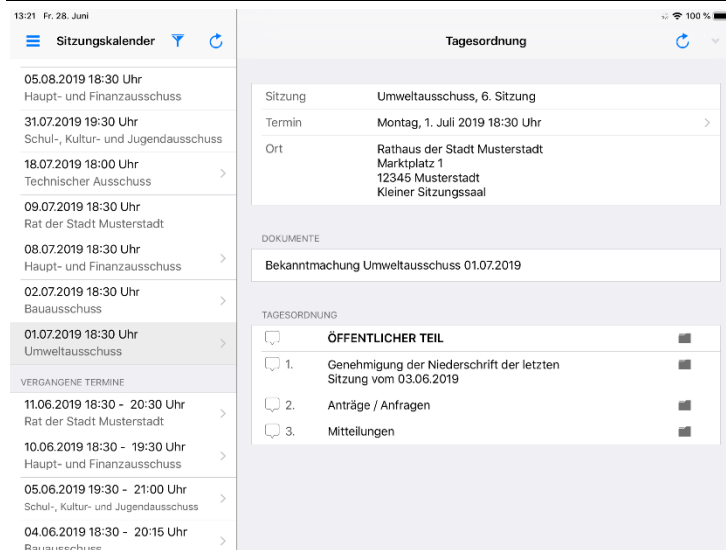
13:21 Fr. 28. Juni

100 %

Sitzungskalender

05.08.2019 18:30 Uhr
Haupt- und Finanzausschuss

31.07.2019 19:30 Uhr
Schul-, Kultur- und Jugendausschuss

18.07.2019 18:00 Uhr
Technischer Ausschuss

09.07.2019 18:30 Uhr
Rat der Stadt Musterstadt

08.07.2019 18:30 Uhr
Haupt- und Finanzausschuss

02.07.2019 18:30 Uhr
Bauausschuss

01.07.2019 18:30 Uhr
Umweltausschuss

VERGANGENE TERMINE

11.06.2019 18:30 - 20:30 Uhr
Rat der Stadt Musterstadt

10.06.2019 18:30 - 19:30 Uhr
Haupt- und Finanzausschuss

05.06.2019 19:30 - 21:00 Uhr
Schul-, Kultur- und Jugendausschuss

04.06.2019 18:30 - 20:15 Uhr
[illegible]

Tagesordnung

| Sitzung | Umweltausschuss, 6. Sitzung |
|---|---|
| Termin | Montag, 1. Juli 2019 18:30 Uhr |
| Ort | Rathaus der Stadt Musterstadt<br>Marktplatz 1<br>12345 Musterstadt<br>Kleiner Sitzungssaal |

DOKUMENTE

Bekanntmachung Umweltausschuss 01.07.2019

TAGESORDNUNG

ÖFFENTLICHER TEIL

1. Genehmigung der Niederschrift der letzten Sitzung vom 03.06.2019

2. Anträge / Anfragen

3. Mitteilungen